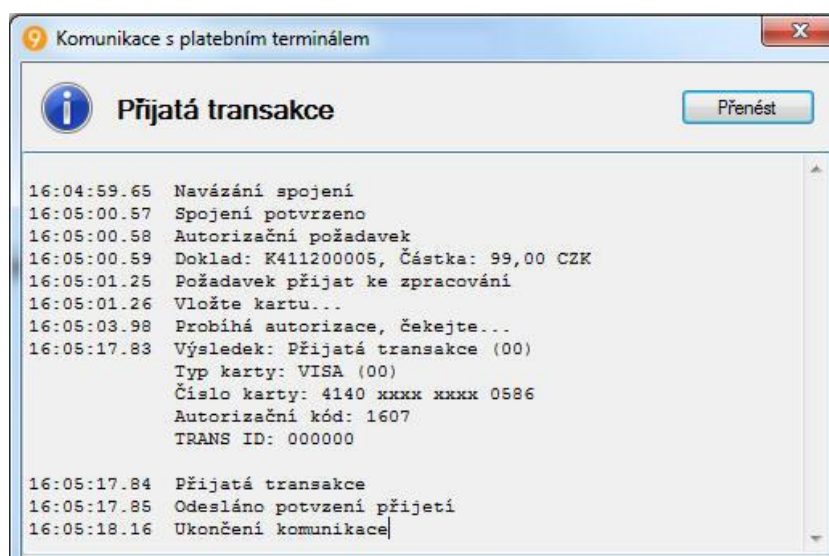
Komunikace s platebním terminálem

Přijatá transakce

Přenést

16:04:59.65 Navázání spojení
16:05:00.57 Spojení potvrzeno
16:05:00.58 Autorizační požadavek
16:05:00.59 Doklad: K411200005, Částka: 99,00 CZK
16:05:01.25 Požadavek přijat ke zpracování
16:05:01.26 Vložte kartu...
16:05:03.98 Probíhá autorizace, čekejte...
16:05:17.83 Výsledek: Přijatá transakce (00)
Typ karty: VISA (00)
Číslo karty: 4140 xxxx xxxx 0586
Autorizační kód: 1607
TRANS ID: 000000

16:05:17.84 Přijatá transakce
16:05:17.85 Odesláno potvzení přijetí
16:05:18.16 Ukončení komunikace